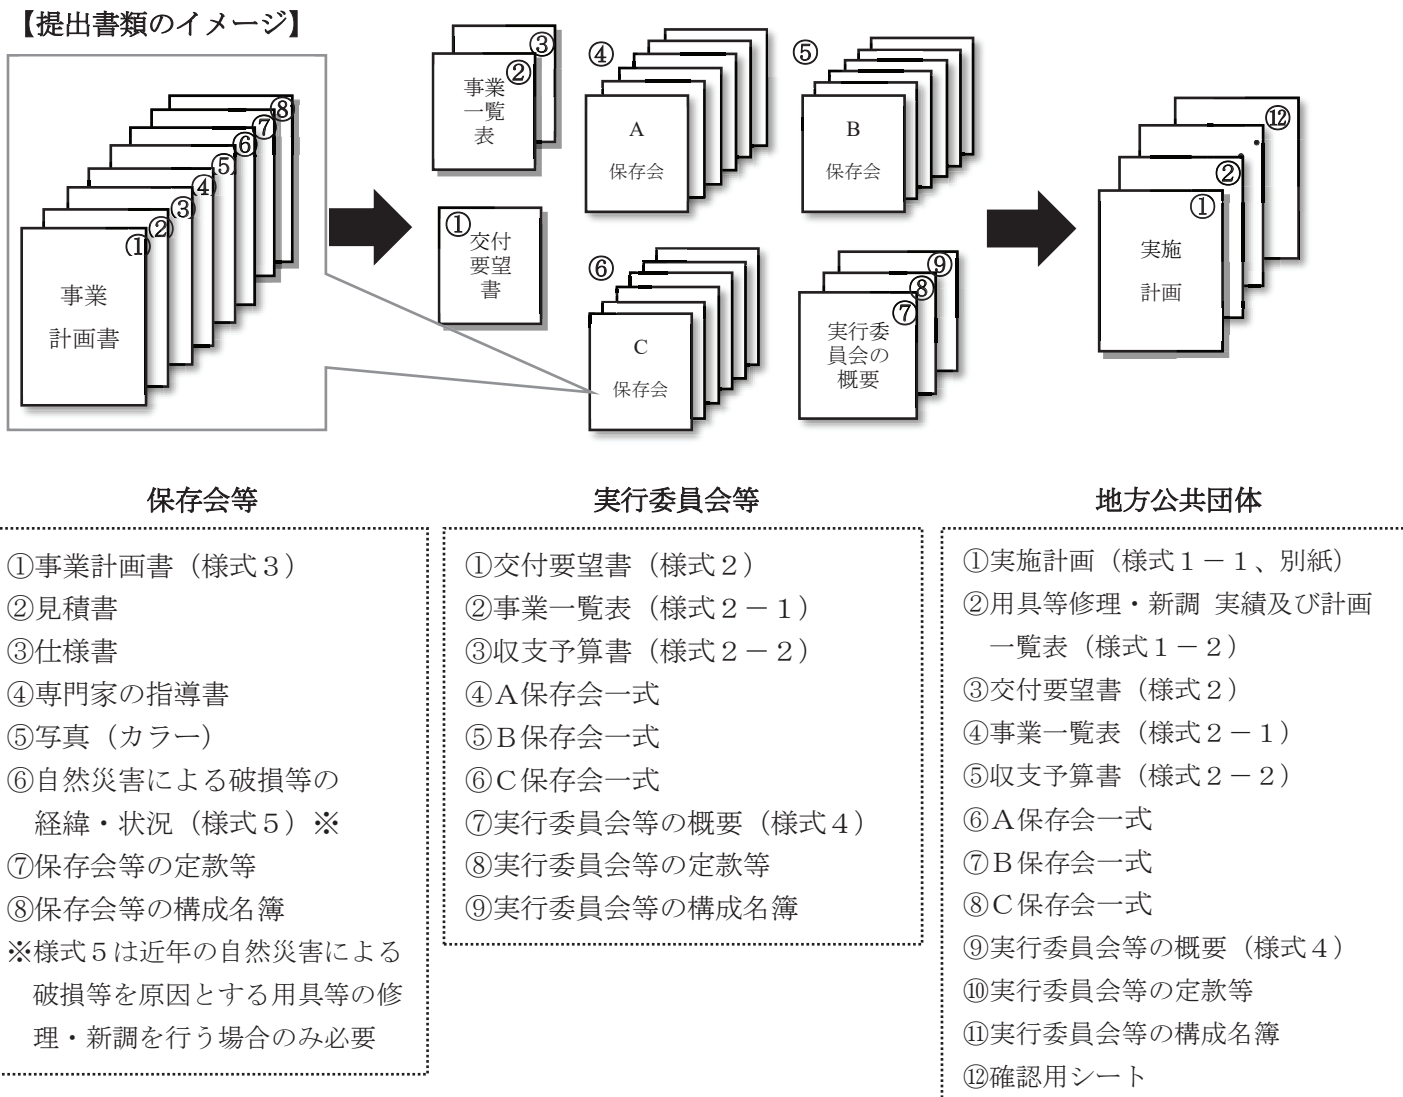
【提出書類のイメージ】

⑧
⑦
⑥
⑤
④
③
②
①
事業
計画書

③
②
事業
一覧
表

①
交付
要望
書

④
A
保存会

⑤
B
保存会

⑥
C
保存会

⑨
⑧
⑦
実行委
員会の
概要

⑫
・
②
①
実施
計画

保存会等

①事業計画書（様式３）
②見積書
③仕様書
④専門家の指導書
⑤写真（カラー）
⑥自然災害による破損等の経緯・状況（様式５）※
⑦保存会等の定款等
⑧保存会等の構成名簿
※様式５は近年の自然災害による破損等を原因とする用具等の修理・新調を行う場合のみ必要

実行委員会等

①交付要望書（様式２）
②事業一覧表（様式２－１）
③収支予算書（様式２－２）
④A保存会一式
⑤B保存会一式
⑥C保存会一式
⑦実行委員会等の概要（様式４）
⑧実行委員会等の定款等
⑨実行委員会等の構成名簿

地方公共団体

①実施計画（様式１－１、別紙）
②用具等修理・新調 実績及び計画一覧表（様式１－２）
③交付要望書（様式２）
④事業一覧表（様式２－１）
⑤収支予算書（様式２－２）
⑥A保存会一式
⑦B保存会一式
⑧C保存会一式
⑨実行委員会等の概要（様式４）
⑩実行委員会等の定款等
⑪実行委員会等の構成名簿
⑫確認用シート